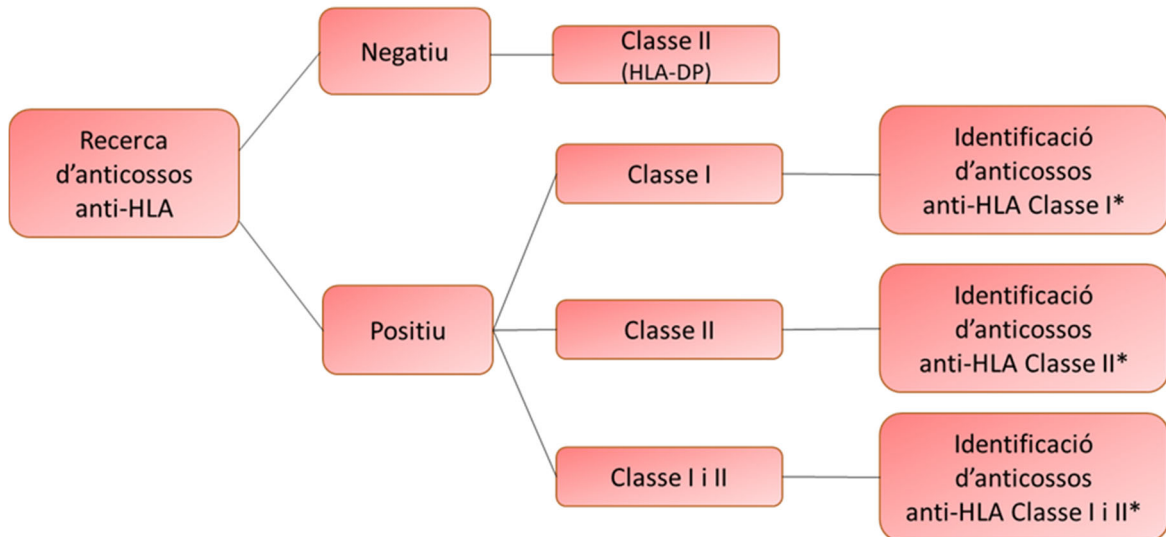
Recerca d’anticossos anti-HLA

Negatiu

Classe II
(HLA-DP)

Positiu

Classe I

Identificació d’anticossos anti-HLA Classe I*

Classe II

Identificació d’anticossos anti-HLA Classe II*

Classe I i II

Identificació d’anticossos anti-HLA Classe I i II*